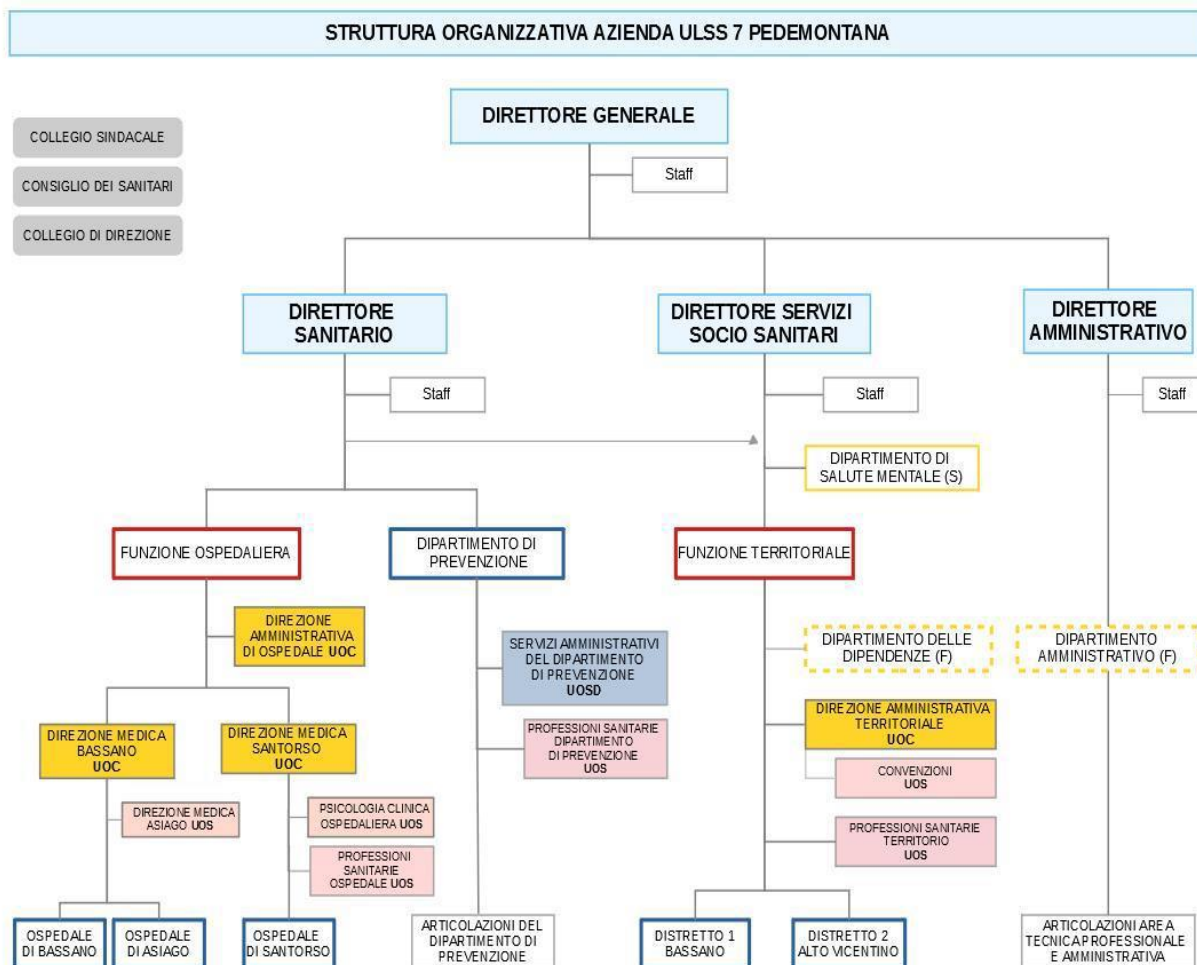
STRUTTURA ORGANIZZATIVA AZIENDA ULSS 7 PEDEMONTANA

COLLEGIO SINDACALE

CONSIGLIO DEI SANITARI

COLLEGIO DI DIREZIONE

DIRETTORE GENERALE

Staff

DIRETTORE SANITARIO

Staff

DIRETTORE SERVIZI SOCIO SANITARI

Staff

DIRETTORE AMMINISTRATIVO

Staff

DIPARTIMENTO DI SALUTE MENTALE (S)

FUNZIONE OSPEDALIERA

DIPARTIMENTO DI PREVENZIONE

FUNZIONE TERRITORIALE

DIREZIONE AMMINISTRATIVA DI OSPEDALE UOC

SERVIZI AMMINISTRATIVI DEL DIPARTIMENTO DI PREVENZIONE UOSD

DIPARTIMENTO DELLE DIPENDENZE (F)

DIPARTIMENTO AMMINISTRATIVO (F)

DIREZIONE AMMINISTRATIVA TERRITORIALE UOC

DIREZIONE MEDICA BASSANO UOC

DIREZIONE MEDICA SANTORSO UOC

PROFESSIONI SANITARIE DIPARTIMENTO DI PREVENZIONE UOS

CONVENZIONI UOS

DIREZIONE MEDICA ASIAGO UOS

PSICOLOGIA CLINICA OSPEDALIERA UOS

PROFESSIONI SANITARIE TERRITORIO UOS

PROFESSIONI SANITARIE OSPEDALE UOS

OSPEDALE DI BASSANO

OSPEDALE DI ASIAGO

OSPEDALE DI SANTORSO

ARTICOLAZIONI DEL DIPARTIMENTO DI PREVENZIONE

DISTRETTO 1 BASSANO

DISTRETTO 2 ALTO VICENTINO

ARTICOLAZIONI AREA TECNICA PROFESSIONALE E AMMINISTRATIVA